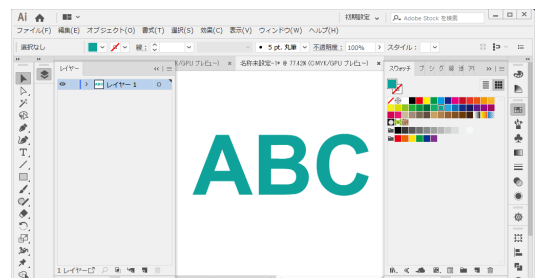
Ai
初期設定
Adobe Stock を検索
ファイル(F) 編集(E) オブジェクト(O) 書式(T) 選択(S) 効果(C) 表示(V) ウィンドウ(W) ヘルプ(H)
選択なし
線：
5 pt. 丸筆
不透明度：100%
スタイル：
レイヤー
レイヤー 1
/GPU プレビュー)
名称未設定-1* @ 77.42% (CMYK/GPU プレビュー)
スウォッチ
ブ
ジ
グ
線
透
パ
ABC
1 レイヤー